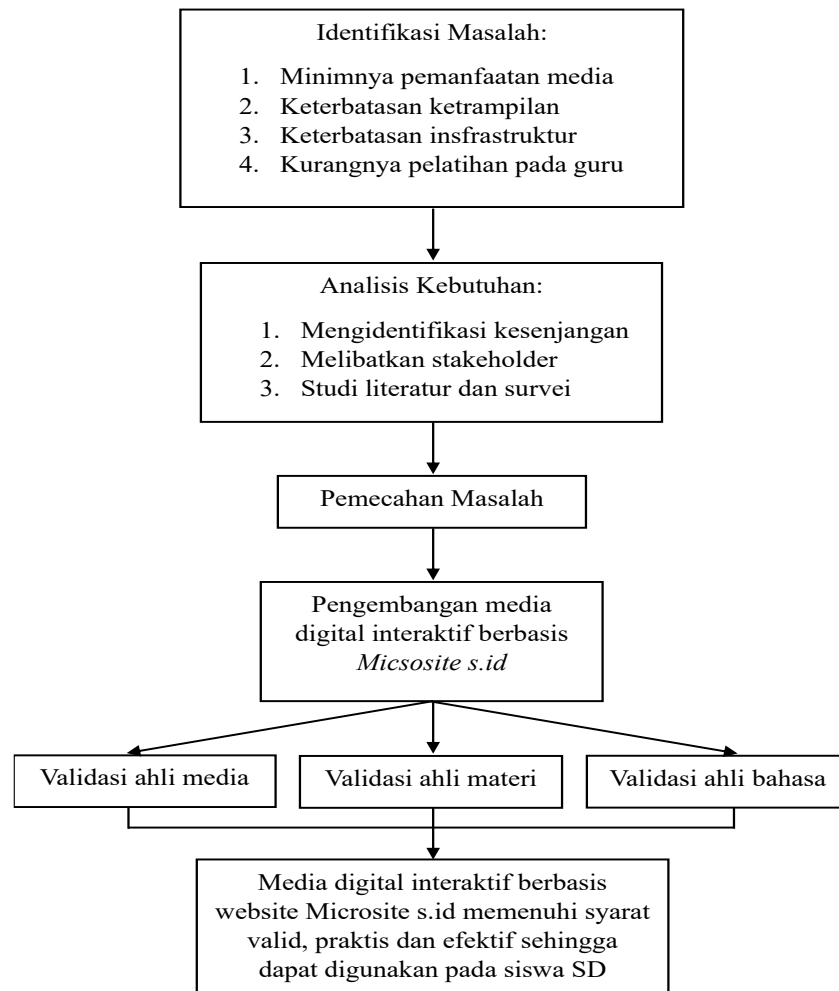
Identifikasi Masalah:

1. Minimnya pemanfaatan media
2. Keterbatasan ketrampilan
3. Keterbatasan insfrastruktur
4. Kurangnya pelatihan pada guru

Analisis Kebutuhan:

1. Mengidentifikasi kesenjangan
2. Melibatkan stakeholder
3. Studi literatur dan survei

Pemecahan Masalah

Pengembangan media digital interaktif berbasis *Micsosite s.id*

Validasi ahli media

Validasi ahli materi

Validasi ahli bahasa

Media digital interaktif berbasis website Microsite s.id memenuhi syarat valid, praktis dan efektif sehingga dapat digunakan pada siswa SD